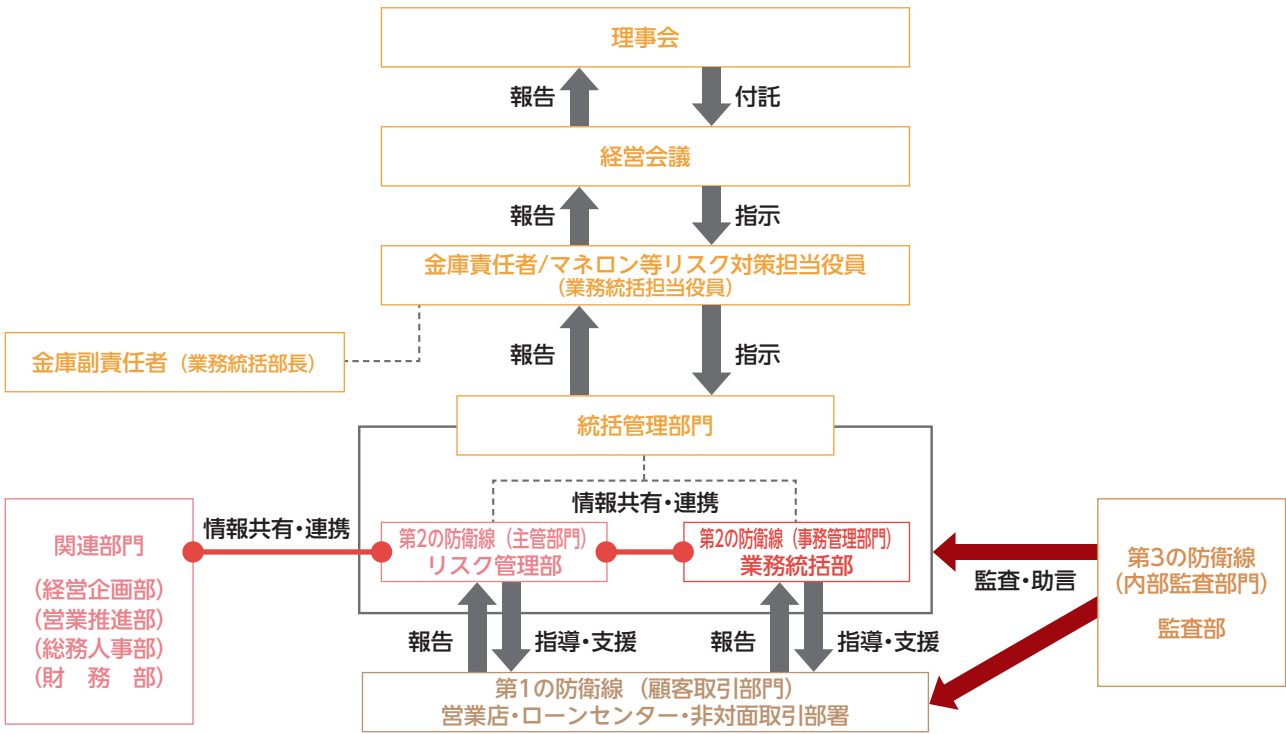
理事会

報告

付託

経営会議

報告

指示

金庫責任者/マネロン等リスク対策担当役員
（業務統括担当役員）

金庫副責任者（業務統括部長）

報告

指示

統括管理部門

情報共有・連携

関連部門
（経営企画部）
（営業推進部）
（総務人事部）
（財　務　部）

情報共有・連携

第2の防衛線（主管部門）
リスク管理部

第2の防衛線（事務管理部門）
業務統括部

監査・助言

第3の防衛線
（内部監査部門）
監査部

報告

指導・支援

報告

指導・支援

第1の防衛線（顧客取引部門）
営業店・ローンセンター・非対面取引部署